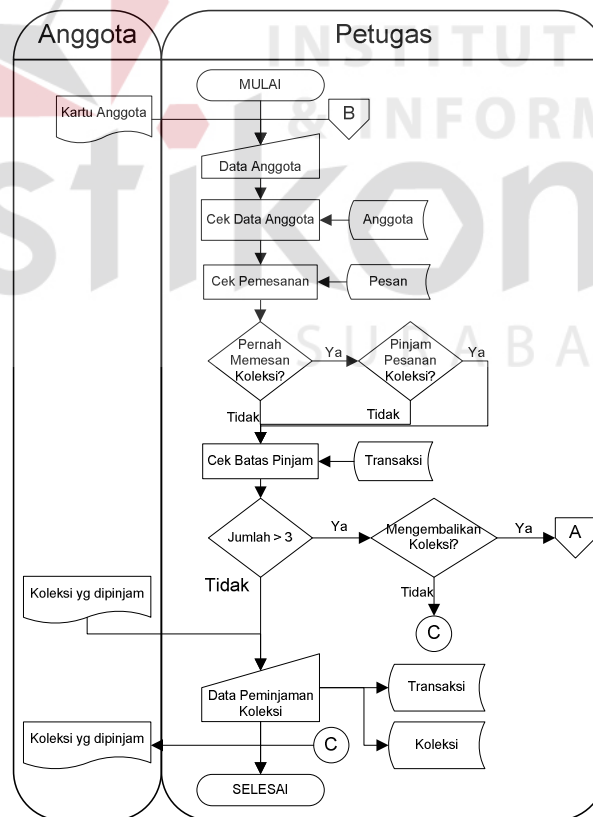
Anggota

Petugas

INSTITUT

& INFORM

stikom

SURABAYA

MULAI

Kartu Anggota

B

Data Anggota

Cek Data Anggota

Anggota

Cek Pemesanan

Pesan

Pernah Memesan Koleksi?

Ya

Pinjam Pesanan Koleksi?

Ya

Tidak

Tidak

Cek Batas Pinjam

Transaksi

Jumlah > 3

Ya

Mengembalikan Koleksi?

Ya

A

Tidak

Tidak

Koleksi yg dipinjam

C

Data Peminjaman Koleksi

Transaksi

Koleksi

Koleksi yg dipinjam

C

SELESAI